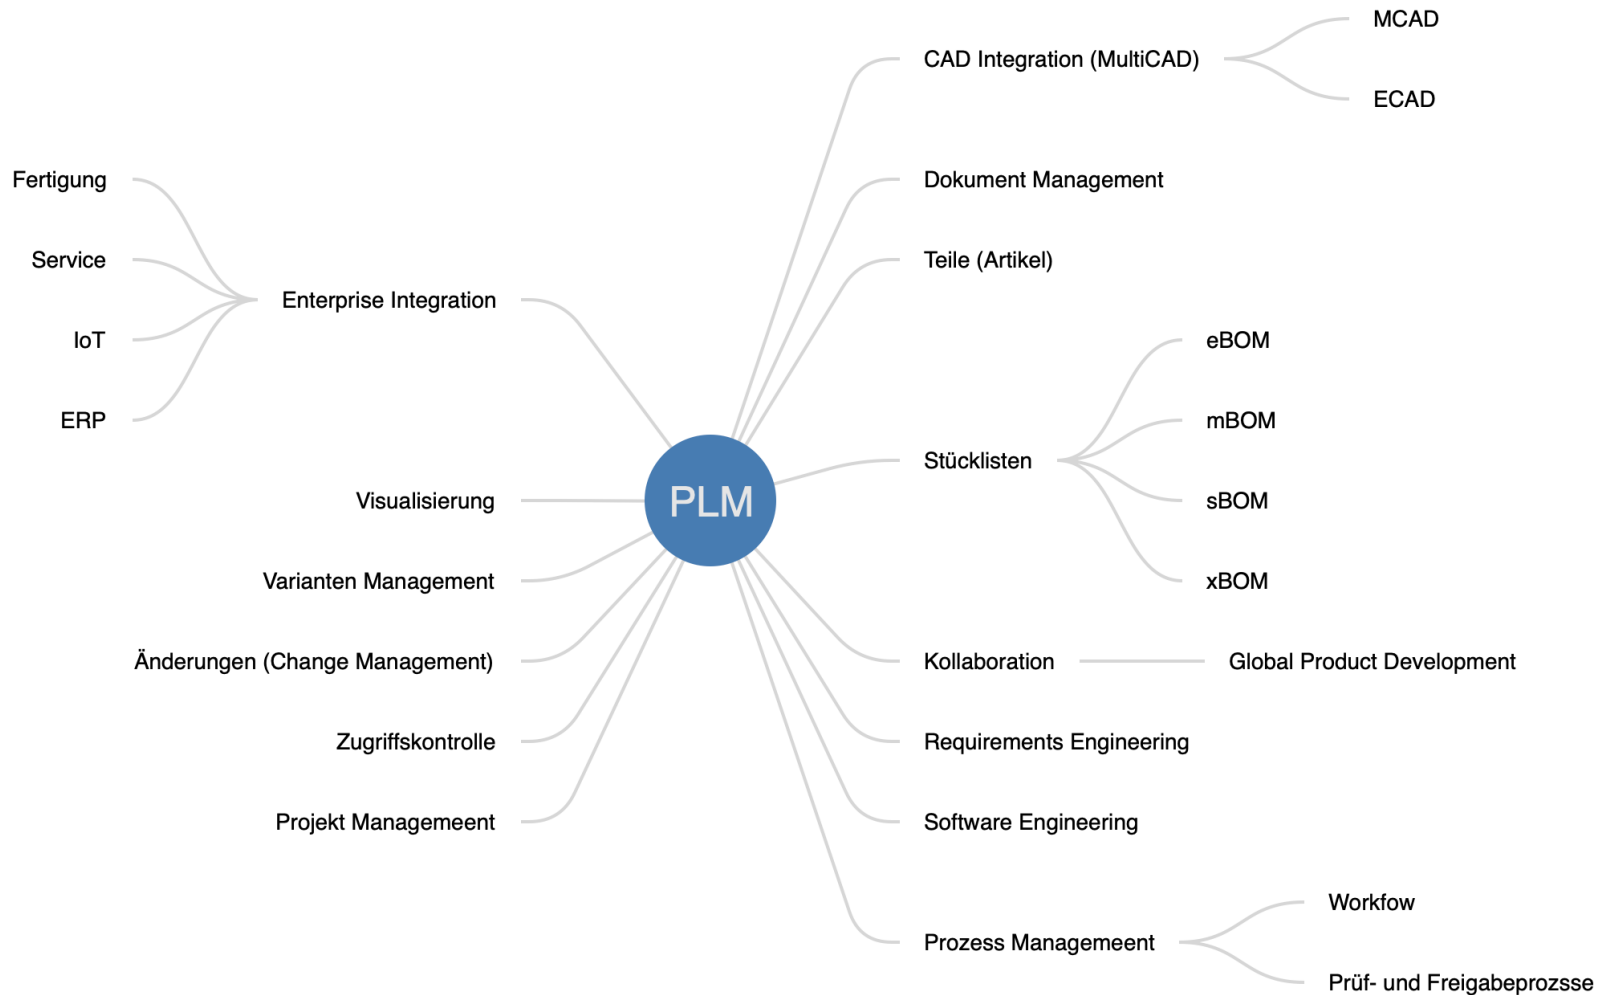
PLM

CAD Integration (MultiCAD)
MCAD
ECAD
Dokument Management
Teile (Artikel)
Stücklisten
eBOM
mBOM
sBOM
xBOM
Kollaboration
Global Product Development
Requirements Engineering
Software Engineering
Prozess Managemeent
Workfow
Prüf- und Freigabeprozsse

Enterprise Integration
Fertigung
Service
IoT
ERP
Visualisierung
Varianten Management
Änderungen (Change Management)
Zugriffskontrolle
Projekt Managemeent